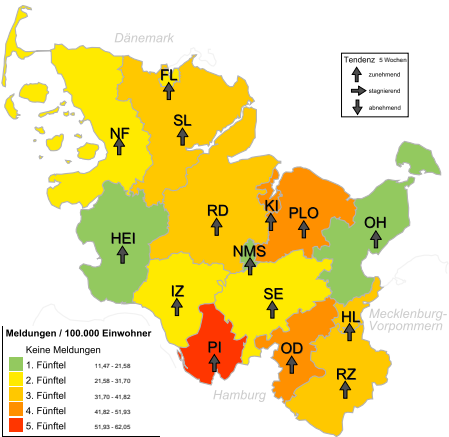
Dänemark

Tendenz 5 Wochen
zunehmend
stagnierend
abnehmend

FL
NF
SL
RD
KI
PLO
OH
HEI
NMS
IZ
SE
HL
PI
OD
RZ

Mecklenburg-Vorpommern

Hamburg

Meldungen / 100.000 Einwohner
Keine Meldungen
1. Fünftel 11,47 - 21,58
2. Fünftel 21,58 - 31,70
3. Fünftel 31,70 - 41,82
4. Fünftel 41,82 - 51,93
5. Fünftel 51,93 - 62,05